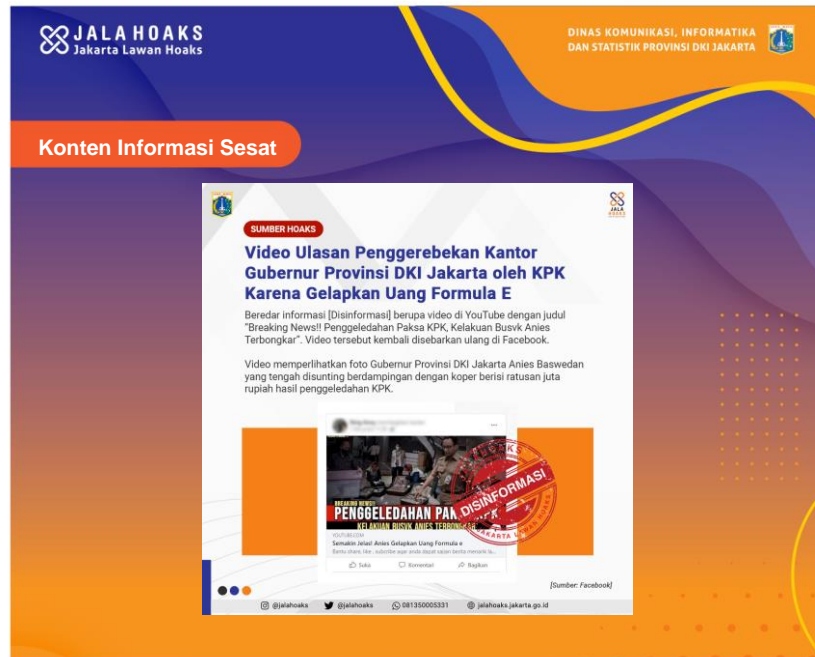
JALA HOAKS
Jakarta Lawan Hoaks

DINAS KOMUNIKASI, INFORMATIKA DAN STATISTIK PROVINSI DKI JAKARTA

Konten Informasi Sesat

JALA HOAKS

SUMBER HOAKS

Video Ulasan Penggerebekan Kantor Gubernur Provinsi DKI Jakarta oleh KPK Karena Gelapkan Uang Formula E

Beredar informasi [Disinformasi] berupa video di YouTube dengan judul "Breaking News!! Penggeledahan Paksa KPK, Kelakuan Busvk Anies Terbongkar". Video tersebut kembali disebarkan ulang di Facebook.

Video memperlihatkan foto Gubernur Provinsi DKI Jakarta Anies Baswedan yang tengah disunting berdampingan dengan koper berisi ratusan juta rupiah hasil penggeledahan KPK.

BREAKING NEWS!!
PENGGELEDAHAN PAKSA KPK
KELAKUAN BUSVK ANIES TERBONGKAR

YOUTUBE.COM
Semakin Jelas! Anies Gelapkan Uang Formula e
Bantu share, like, subscribe agar anda dapat sajian berita menarik la...

Suka
Komentar
Bagikan

DISINFORMASI
JALA HOAKS
JAKARTA LAWAN HOAKS

[Sumber: Facebook]

@jalahoaks
@jalahoaks
081350005331
jalahoaks.jakarta.go.id